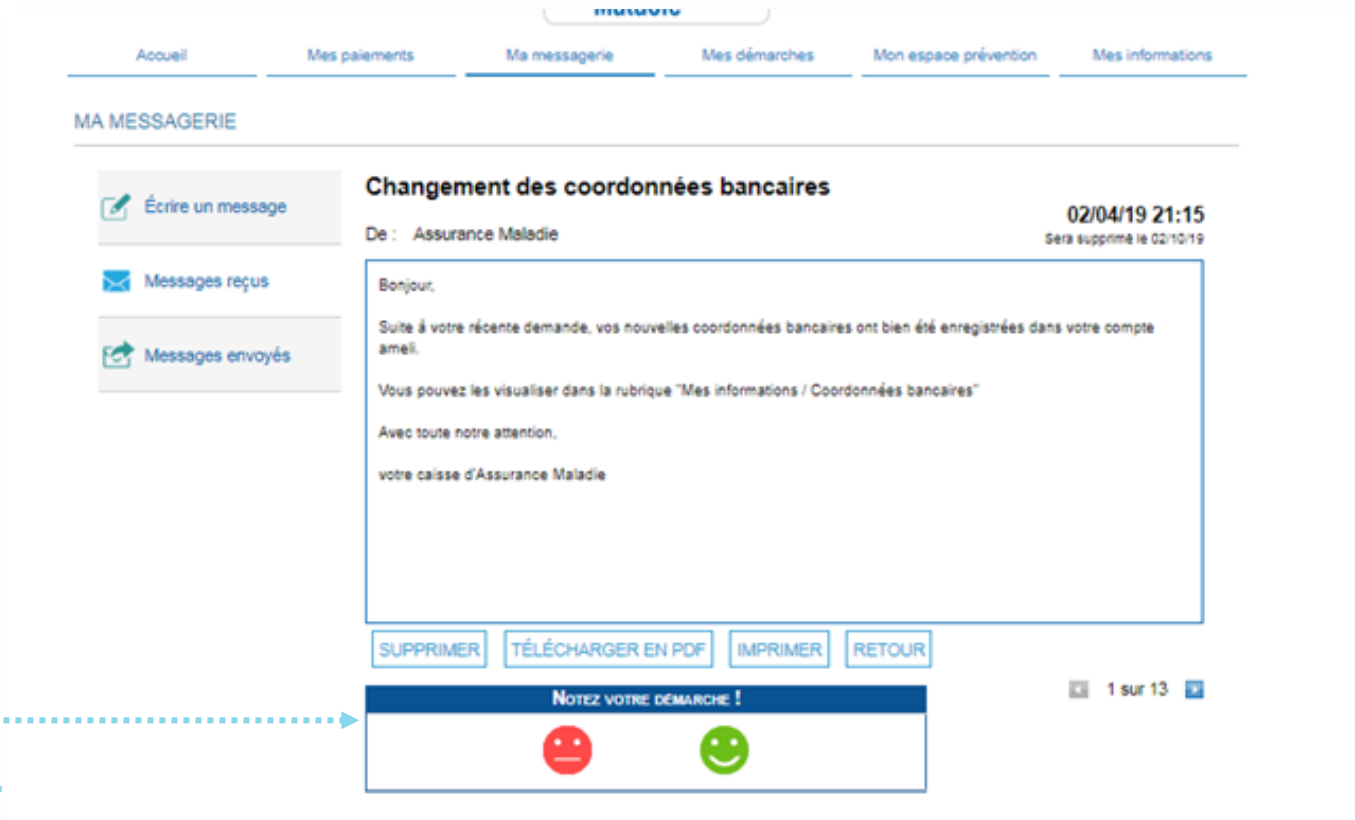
Maladie

Accueil
Mes paiements
Ma messagerie
Mes démarches
Mon espace prévention
Mes informations

MA MESSAGERIE

Écrire un message
Messages reçus
Messages envoyés

Changement des coordonnées bancaires

De : Assurance Maladie

02/04/19 21:15
Sera supprimé le 02/10/19

Bonjour,

Suite à votre récente demande, vos nouvelles coordonnées bancaires ont bien été enregistrées dans votre compte ameli.

Vous pouvez les visualiser dans la rubrique "Mes informations / Coordonnées bancaires"

Avec toute notre attention,

votre caisse d'Assurance Maladie

SUPPRIMER TÉLÉCHARGER EN PDF IMPRIMER RETOUR

NOTEZ VOTRE DÉMARCHE !

1 sur 13